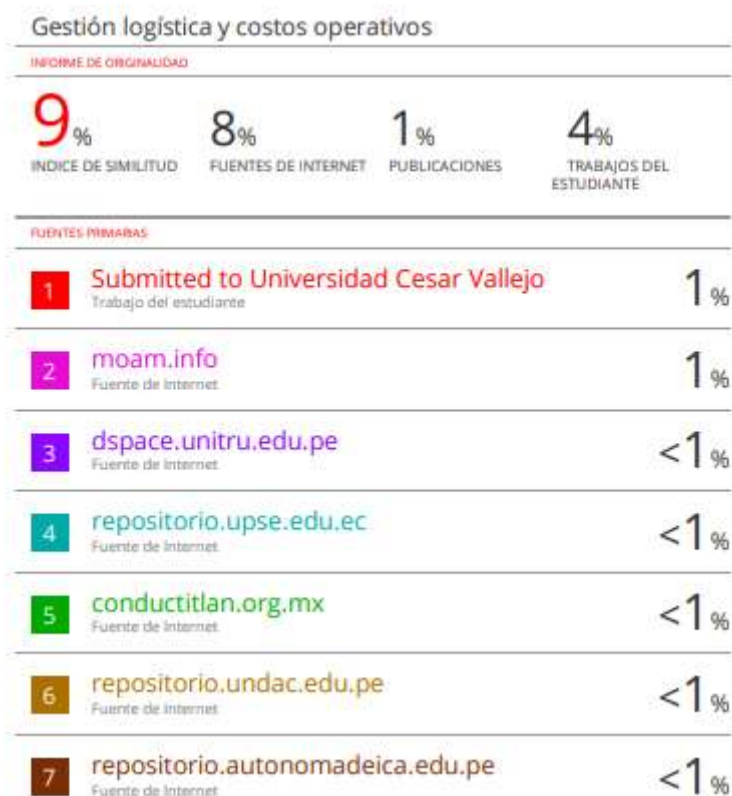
Gestión logística y costos operativos

INFORME DE ORIGINALIDAD

9%
INDICE DE SIMILITUD

8%
FUENTES DE INTERNET

1%
PUBLICACIONES

4%
TRABAJOS DEL ESTUDIANTE

FUENTES PRIMARIAS

| | | |
|---|---|---|
| 1 | Submitted to Universidad Cesar Vallejo<br>Trabajo del estudiante | 1% |
| 2 | moam.info<br>Fuente de Internet | 1% |
| 3 | dspace.unitru.edu.pe<br>Fuente de Internet | <1% |
| 4 | repositorio.upse.edu.ec<br>Fuente de Internet | <1% |
| 5 | conductitlan.org.mx<br>Fuente de Internet | <1% |
| 6 | repositorio.undac.edu.pe<br>Fuente de Internet | <1% |
| 7 | repositorio.autonomadeica.edu.pe<br>Fuente de Internet | <1% |